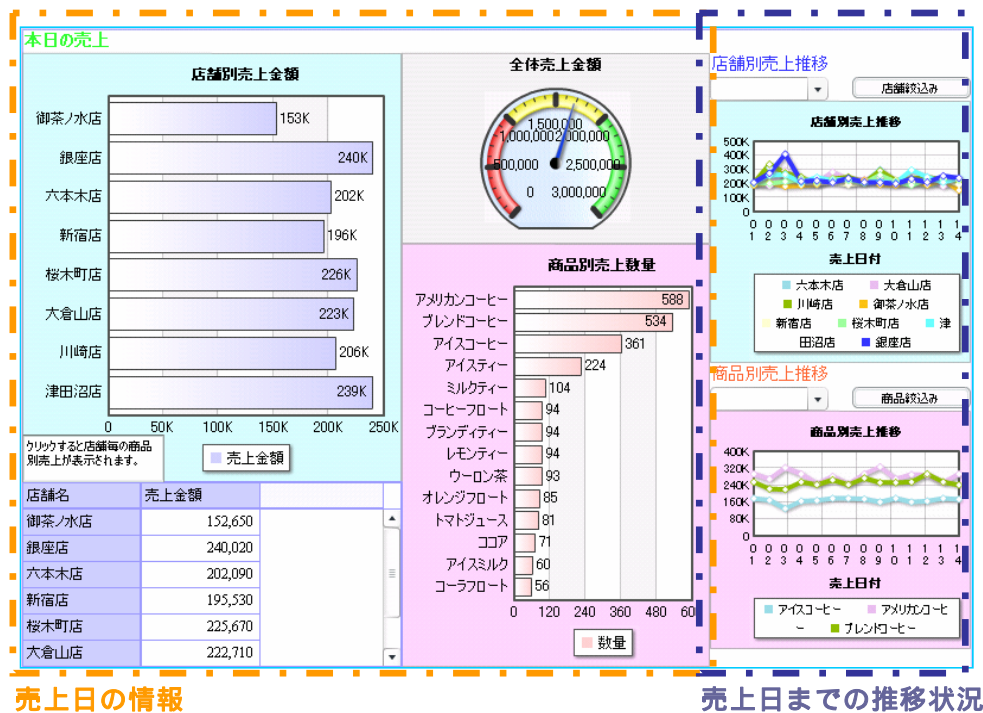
本日の売上

店舗別売上金額

御茶ノ水店 153K
銀座店 240K
六本木店 202K
新宿店 196K
桜木町店 226K
大倉山店 223K
川崎店 206K
津田沼店 239K

0 50K 100K 150K 200K 250K

クリックすると店舗毎の商品別売上が表示されます。

売上金額

| 店舗名 | 売上金額 |
|---|---|
| 御茶ノ水店 | 152,650 |
| 銀座店 | 240,020 |
| 六本木店 | 202,090 |
| 新宿店 | 195,530 |
| 桜木町店 | 225,670 |
| 大倉山店 | 222,710 |

全体売上金額

500,000 1,000,000 1,500,000 2,000,000 2,500,000 0 3,000,000

商品別売上数量

アメリカンコーヒー 588
ブレンドコーヒー 534
アイスコーヒー 361
アイスティー 224
ミルクティー 104
コーヒーフロート 94
ブランディティー 94
レモンティー 94
ウーロン茶 93
オレンジフロート 85
トマトジュース 81
ココア 71
アイスミルク 60
コーラフロート 56

0 120 240 360 480 60

数量

店舗別売上推移

店舗絞込み

店舗別売上推移

500K 400K 300K 200K 100K 0K

0 0 0 0 0 0 0 0 0 0 1 1 1 1 1
1 2 3 4 5 6 7 8 9 0 1 2 3 4

売上日付

六本木店 大倉山店 川崎店 御茶ノ水店 新宿店 桜木町店 津田沼店 銀座店

商品別売上推移

商品絞込み

商品別売上推移

400K 320K 240K 160K 80K 0K

0 0 0 0 0 0 0 0 0 0 1 1 1 1 1
1 2 3 4 5 6 7 8 9 0 1 2 3 4

売上日付

アイスコーヒー アメリカンコーヒー ブレンドコーヒー

売上日の情報

売上日までの推移状況